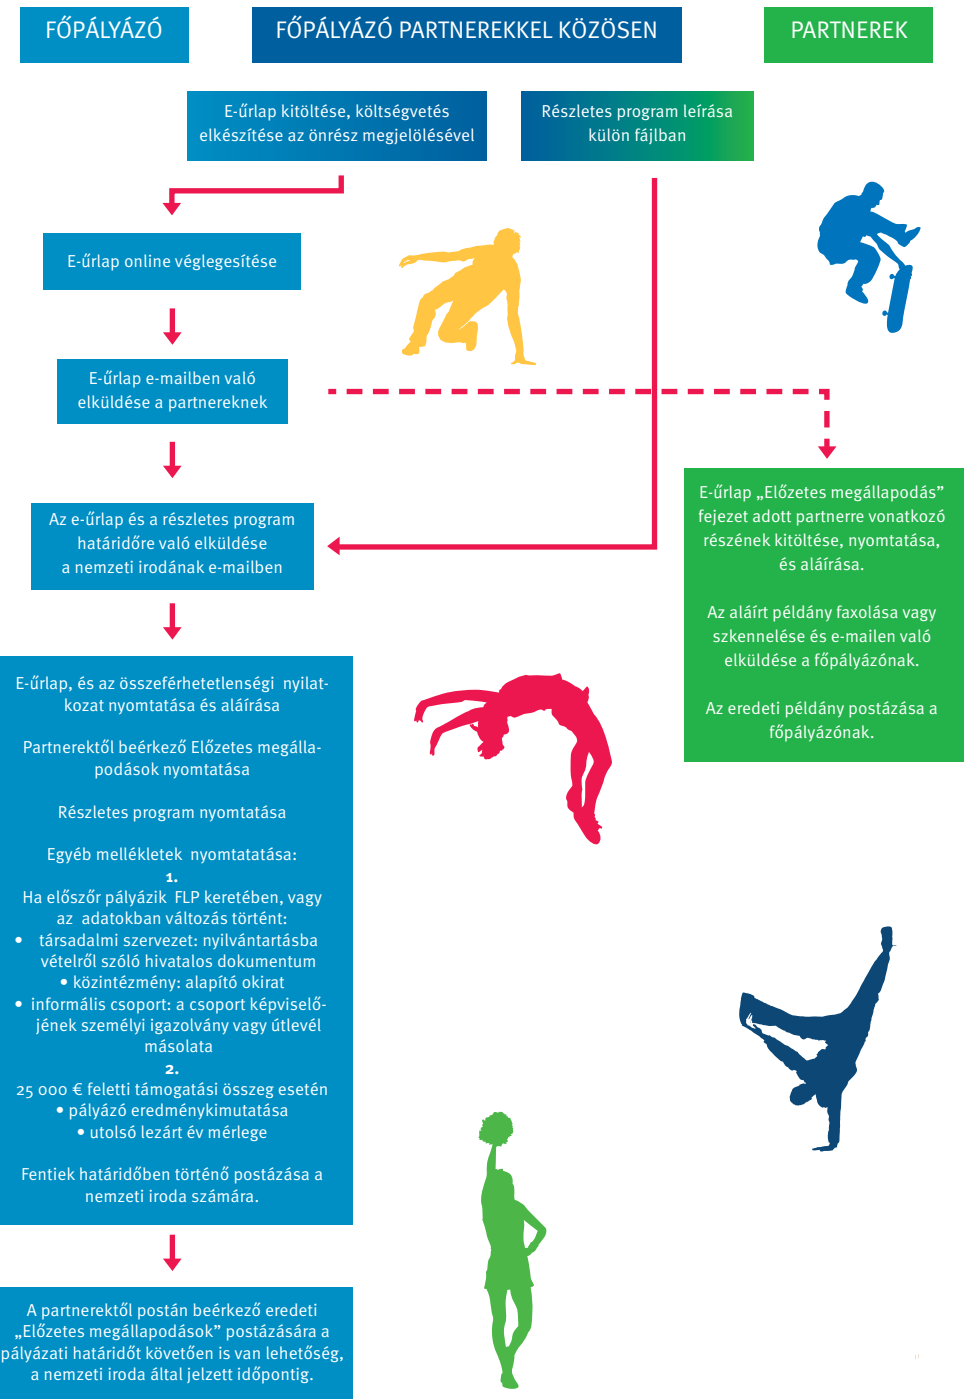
FŐPÁLYÁZÓ

FŐPÁLYÁZÓ PARTNEREKKEL KÖZÖSEN

PARTNEREK

E-űrlap kitöltése, költségvetés elkészítése az önrész megjelölésével

Részletes program leírása külön fájlban

E-űrlap online véglegesítése

E-űrlap e-mailben való elküldése a partnereknek

Az e-űrlap és a részletes program határidőre való elküldése a nemzeti irodának e-mailben

E-űrlap „Előzetes megállapodás” fejezet adott partnerre vonatkozó részének kitöltése, nyomtatása, és aláírása.

Az aláírt példány faxolása vagy szkennelése és e-mailen való elküldése a főpályázónak.

Az eredeti példány postázása a főpályázónak.

E-űrlap, és az összeférhetetlenségi nyilatkozat nyomtatása és aláírása

Partnerektől beérkező Előzetes megállapodások nyomtatása

Részletes program nyomtatása

Egyéb mellékletek nyomtatatása:
1.
Ha először pályázik FLP keretében, vagy az adatokban változás történt:
• társadalmi szervezet: nyilvántartásba vételről szóló hivatalos dokumentum
• közintézmény: alapító okirat
• informális csoport: a csoport képviselőjének személyi igazolvány vagy útlevél másolata
2.
25 000 € feletti támogatási összeg esetén
• pályázó eredménykimutatása
• utolsó lezárt év mérlege

Fentiek határidőben történő postázása a nemzeti iroda számára.

A partnerektől postán beérkező eredeti „Előzetes megállapodások” postázására a pályázati határidőt követően is van lehetőség, a nemzeti iroda által jelzett időpontig.